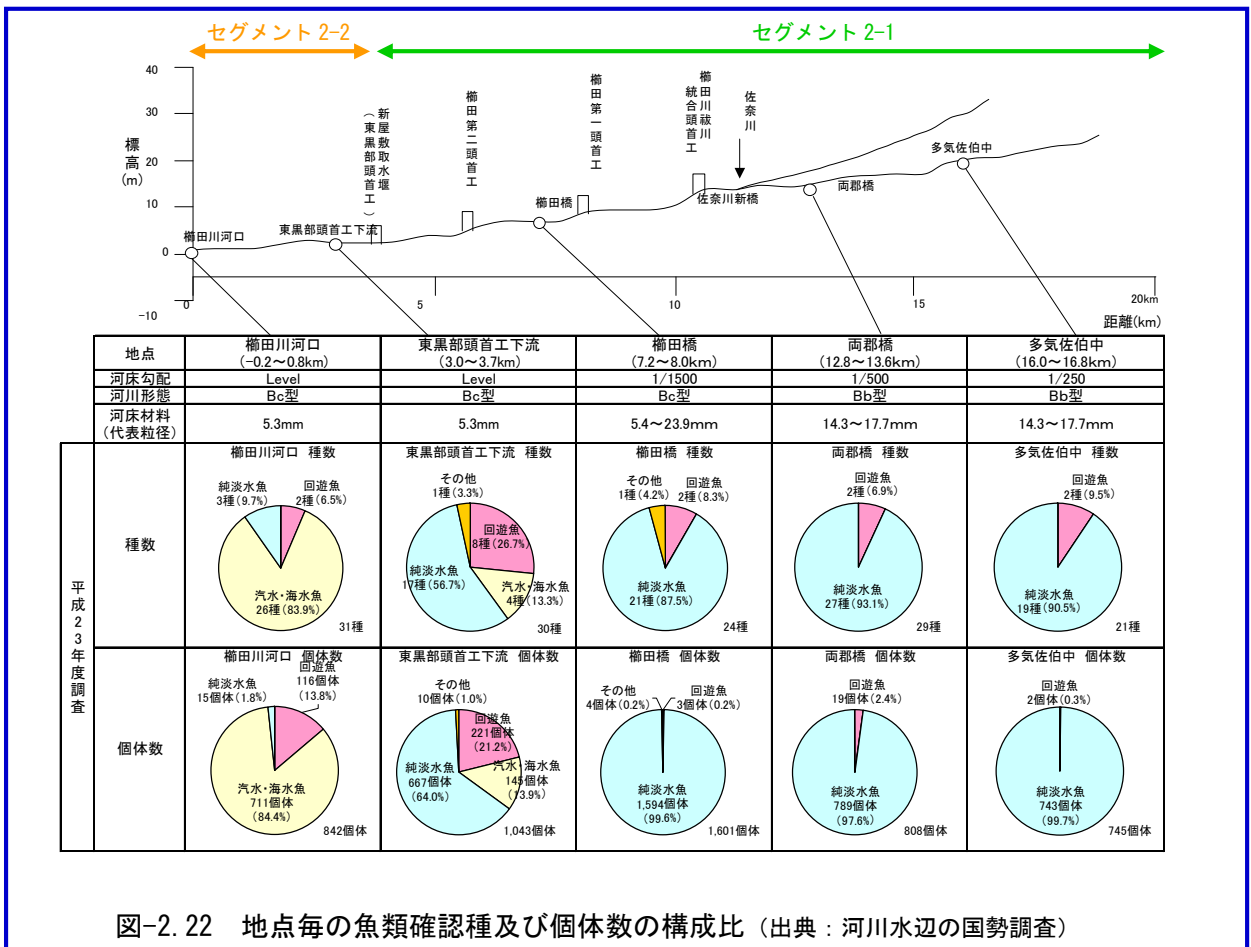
セグメント 2-2

セグメント 2-1

40
30
20
10
0
-10

標高(m)

新屋敷取水堰(東黒部頭首工)

櫛田第二頭首工

櫛田第一頭首工

櫛田川統合頭首工

佐奈川

櫛田川祓川

多気佐伯中

櫛田橋

佐奈川新橋

両郡橋

櫛田川河口

東黒部頭首工下流

0
5
10
15
20km

距離(km)

| 地点 | 櫛田川河口 (-0.2～0.8km) | 東黒部頭首工下流 (3.0～3.7km) | 櫛田橋 (7.2～8.0km) | 両郡橋 (12.8～13.6km) | 多気佐伯中 (16.0～16.8km) |
|---|---|---|---|---|---|
| 河床勾配 | Level | Level | 1/1500 | 1/500 | 1/250 |
| 河川形態 | Bc型 | Bc型 | Bc型 | Bb型 | Bb型 |
| 河床材料 (代表粒径) | 5.3mm | 5.3mm | 5.4～23.9mm | 14.3～17.7mm | 14.3～17.7mm |

平成23年度調査

種数

櫛田川河口 種数
純淡水魚 3種(9.7%)
回遊魚 2種(6.5%)
汽水・海水魚 26種(83.9%)
31種

東黒部頭首工下流 種数
その他 1種(3.3%)
回遊魚 8種(26.7%)
純淡水魚 17種(56.7%)
汽水・海水魚 4種(13.3%)
30種

櫛田橋 種数
その他 1種(4.2%)
回遊魚 2種(8.3%)
純淡水魚 21種(87.5%)
24種

両郡橋 種数
回遊魚 2種(6.9%)
純淡水魚 27種(93.1%)
29種

多気佐伯中 種数
回遊魚 2種(9.5%)
純淡水魚 19種(90.5%)
21種

個体数

櫛田川河口 個体数
純淡水魚 15個体(1.8%)
回遊魚 116個体 (13.8%)
汽水・海水魚 711個体 (84.4%)
842個体

東黒部頭首工下流 個体数
その他 10個体(1.0%)
回遊魚 221個体 (21.2%)
純淡水魚 667個体 (64.0%)
汽水・海水魚 145個体 (13.9%)
1,043個体

櫛田橋 個体数
その他 4個体(0.2%)
回遊魚 3個体(0.2%)
純淡水魚 1,594個体 (99.6%)
1,601個体

両郡橋 個体数
回遊魚 19個体(2.4%)
純淡水魚 789個体 (97.6%)
808個体

多気佐伯中 個体数
回遊魚 2個体(0.3%)
純淡水魚 743個体 (99.7%)
745個体

図-2.22 地点毎の魚類確認種及び個体数の構成比（出典：河川水辺の国勢調査）